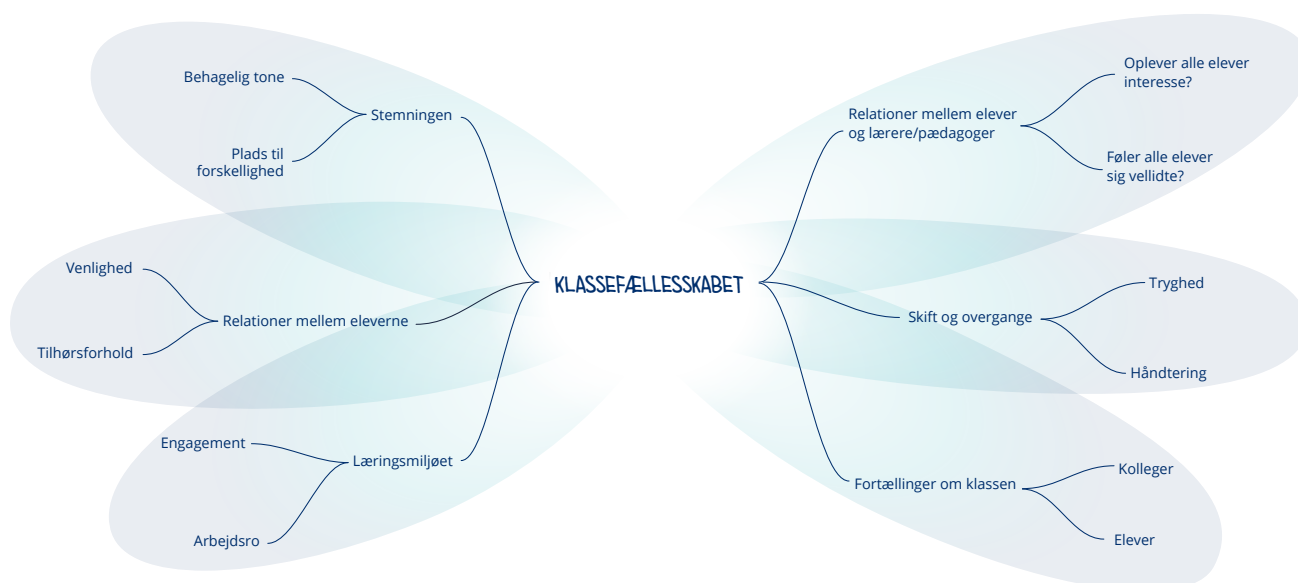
KLASSEFÆLLESSKABET

Stemningen

Behagelig tone

Plads til forskellighed

Relationer mellem eleverne

Venlighed

Tilhørsforhold

Læringsmiljøet

Engagement

Arbejdsro

Relationer mellem elever og lærere/pædagoger

Oplever alle elever interesse?

Føler alle elever sig vellidte?

Skift og overgange

Tryghed

Håndtering

Fortællinger om klassen

Kolleger

Elever